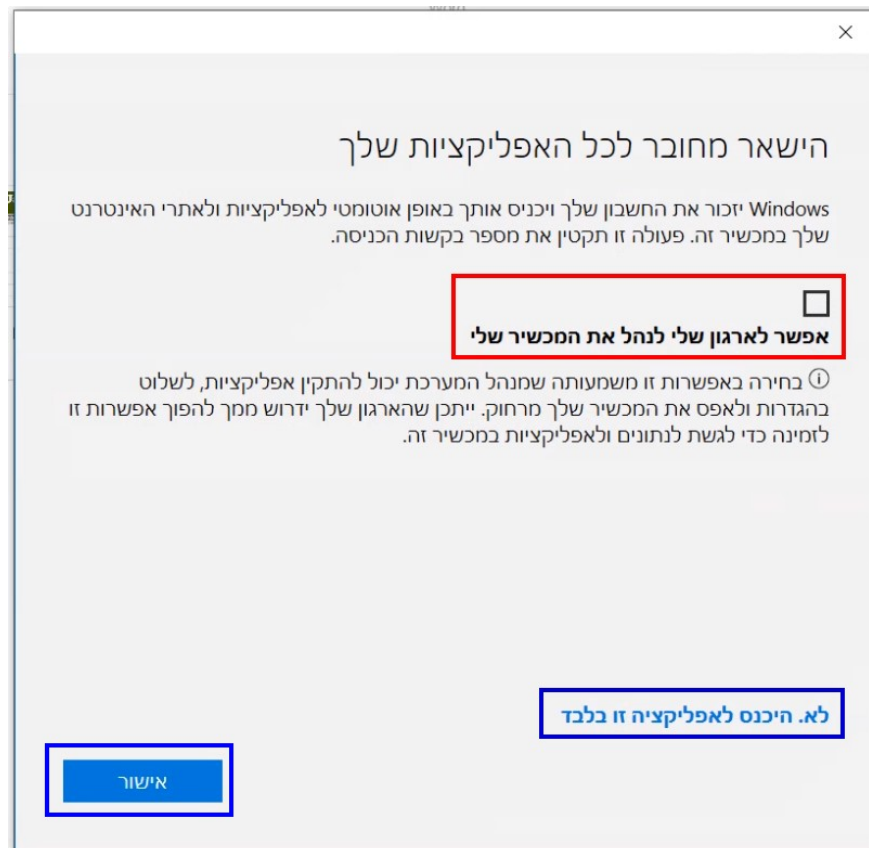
×

הישאר מחובר לכל האפליקציות שלך

Windows יזכור את החשבון שלך ויכניס אותך באופן אוטומטי לאפליקציות ולאתרי האינטרנט שלך במכשיר זה. פעולה זו תקטין את מספר בקשות הכניסה.

אפשר לארגון שלי לנהל את המכשיר שלי

ⓘ בחירה באפשרות זו משמעותה שמנהל המערכת יכול להתקין אפליקציות, לשלוט בהגדרות ולאפס את המכשיר שלך מרחוק. ייתכן שהארגון שלך ידרוש ממך להפוך אפשרות זו לזמינה כדי לגשת לנתונים ולאפליקציות במכשיר זה.

לא. היכנס לאפליקציה זו בלבד

אישור